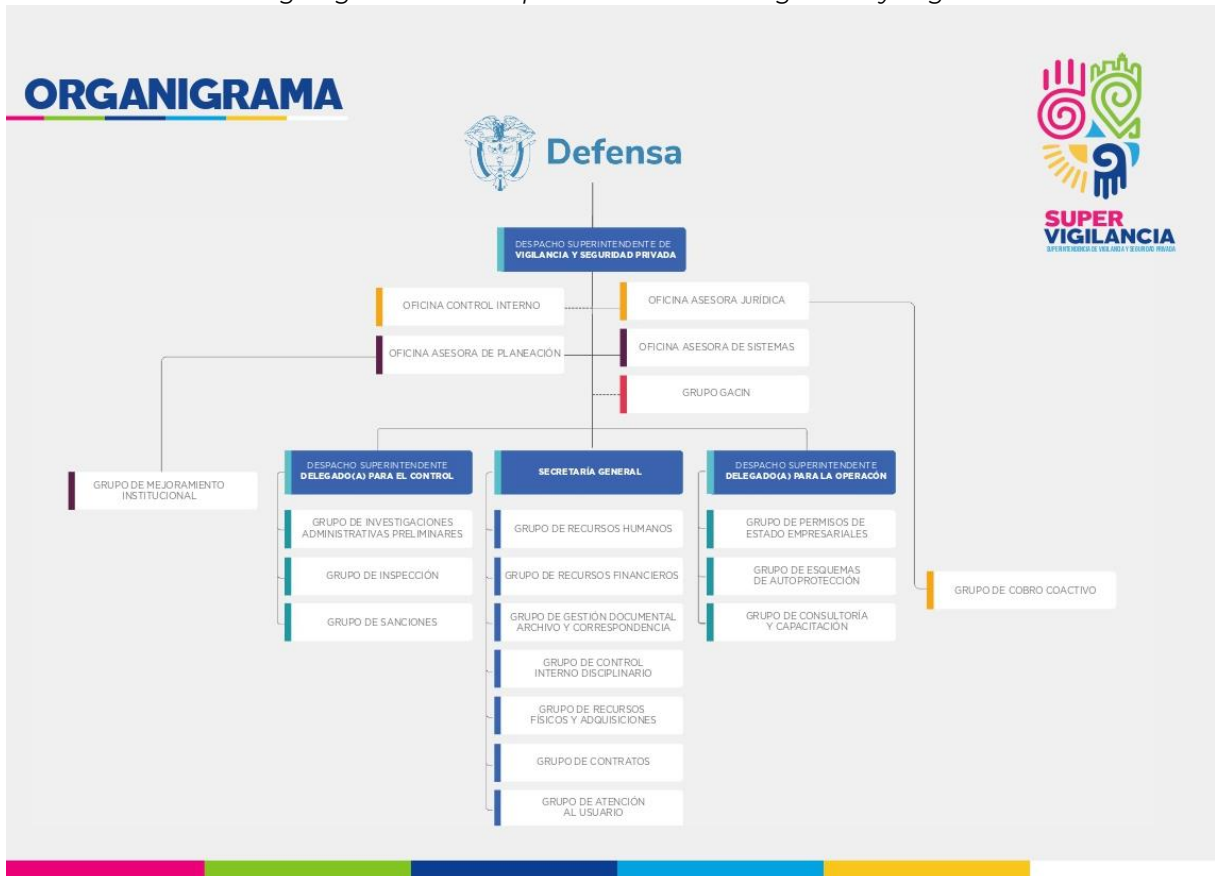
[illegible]

ORGANIGRAMA

Defensa

SUPER VIGILANCIA
SUPERINTENDENCIA DE VIGILANCIA Y SEGURIDAD PRIVADA

DESPACHO SUPERINTENDENTE DE VIGILANCIA Y SEGURIDAD PRIVADA

OFICINA CONTROL INTERNO

OFICINA ASESORA JURÍDICA

OFICINA ASESORA DE PLANEACIÓN

OFICINA ASESORA DE SISTEMAS

GRUPO GACIN

GRUPO DE MEJORAMIENTO INSTITUCIONAL

DESPACHO SUPERINTENDENTE DELEGADO(A) PARA EL CONTROL

GRUPO DE INVESTIGACIONES ADMINISTRATIVAS PRELIMINARES

GRUPO DE INSPECCIÓN

GRUPO DE SANCIONES

SECRETARÍA GENERAL

GRUPO DE RECURSOS HUMANOS

GRUPO DE RECURSOS FINANCIEROS

GRUPO DE GESTIÓN DOCUMENTAL ARCHIVO Y CORRESPONDENCIA

GRUPO DE CONTROL INTERNO DISCIPLINARIO

GRUPO DE RECURSOS FÍSICOS Y ADQUISICIONES

GRUPO DE CONTRATOS

GRUPO DE ATENCIÓN AL USUARIO

DESPACHO SUPERINTENDENTE DELEGADO(A) PARA LA OPERACÓN

GRUPO DE PERMISOS DE ESTADO EMPRESARIALES

GRUPO DE ESQUEMAS DE AUTOPROTECCIÓN

GRUPO DE CONSULTORÍA Y CAPACITACIÓN

GRUPO DE COBRO COACTIVO